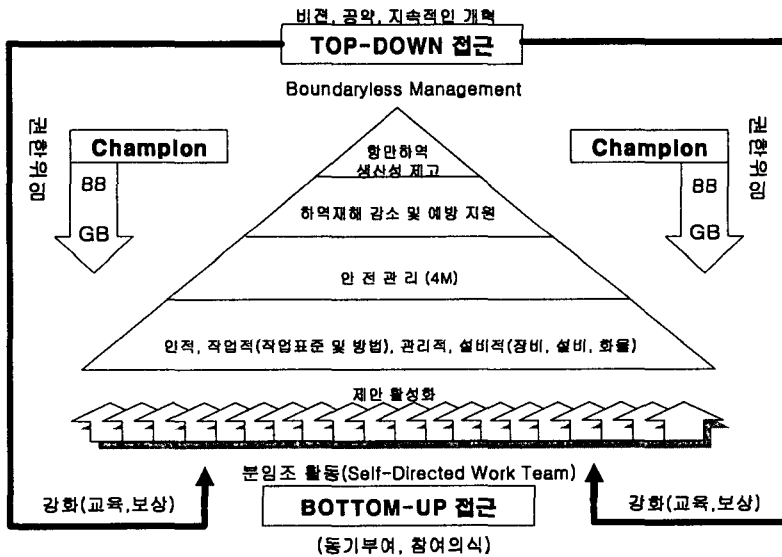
비전, 공약, 지속적인 개혁

TOP-DOWN 접근

Boundaryless Management

권한위임

Champion

BB

GB

Champion

BB

GB

권한위임

항만하역 생산성 제고

하역재해 감소 및 예방 지원

안 전 관 리 (4M)

인적, 작업적(작업표준 및 방법), 관리적, 설비적(장비, 설비, 화물)

제안 활성화

분임조 활동(Self-Directed Work Team)

강화(교육,보상)

BOTTOM-UP 접근

강화(교육,보상)

(동기부여, 참여의식)